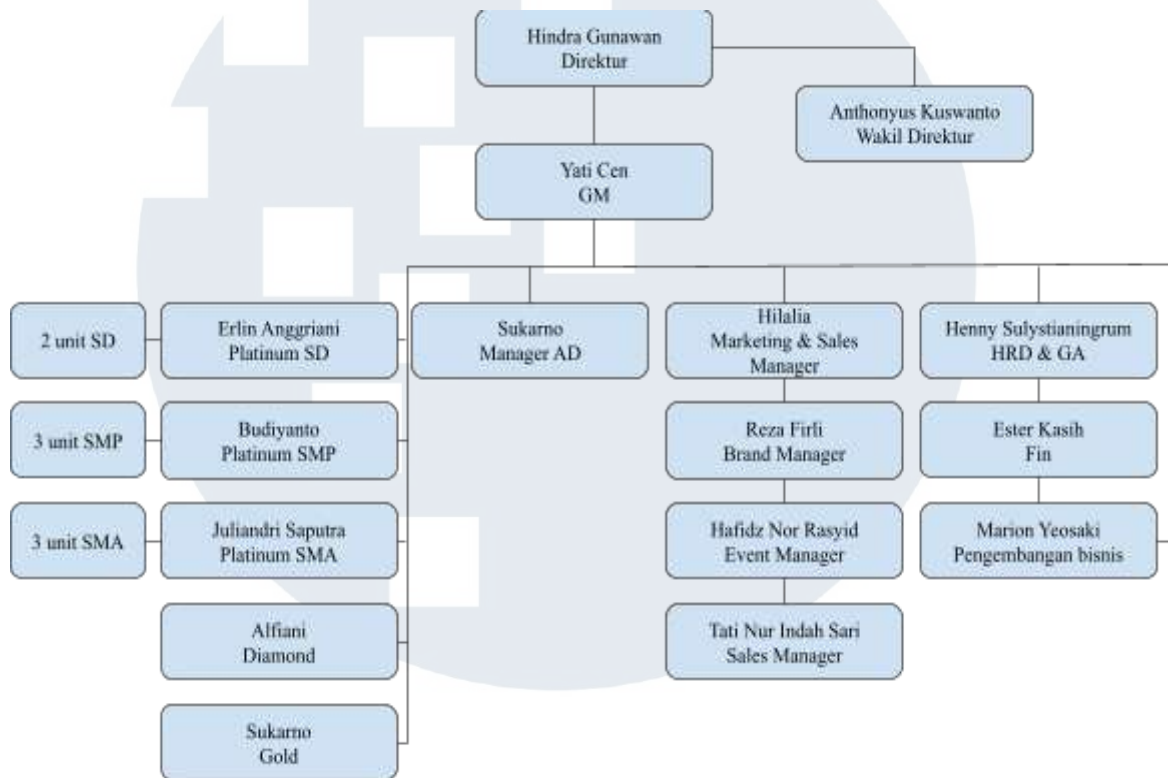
Hindra Gunawan
Direktur

Anthonyus Kuswanto
Wakil Direktur

Yati Cen
GM

2 unit SD

Erlin Anggriani
Platinum SD

3 unit SMP

Budiyanto
Platinum SMP

3 unit SMA

Juliandri Saputra
Platinum SMA

Alfiani
Diamond

Sukarno
Gold

Sukarno
Manager AD

Hilalia
Marketing & Sales Manager

Reza Firli
Brand Manager

Hafidz Nor Rasyid
Event Manager

Tati Nur Indah Sari
Sales Manager

Henny Sulystianingrum
HRD & GA

Ester Kasih
Fin

Marion Yeosaki
Pengembangan bisnis